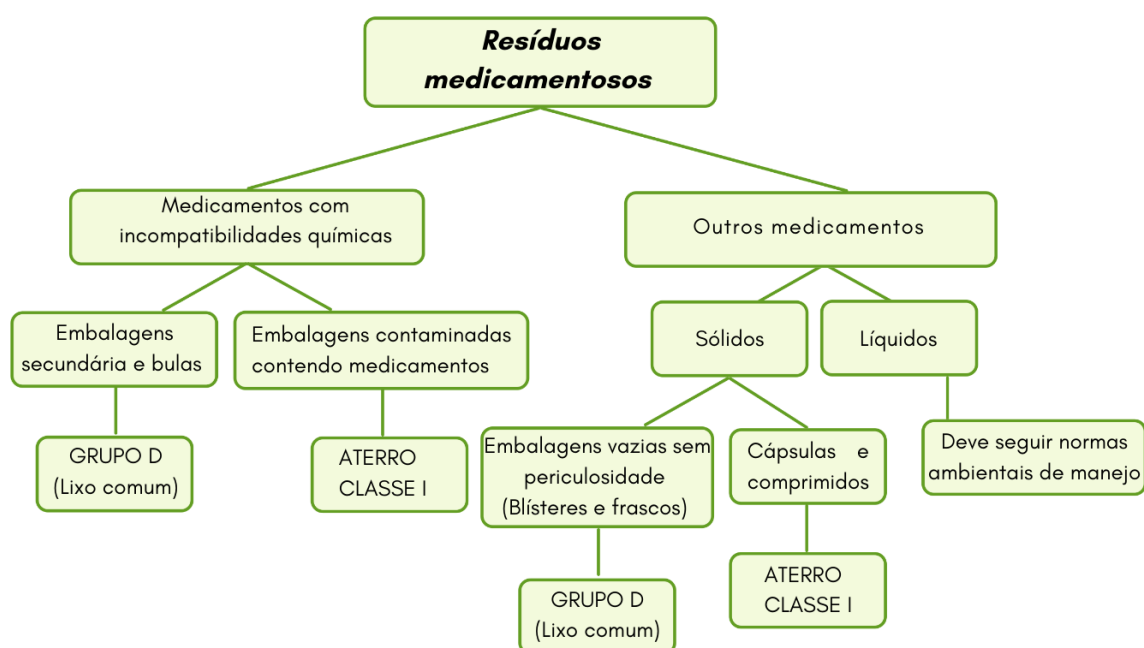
Resíduos medicamentosos

Medicamentos com incompatibilidades químicas

Outros medicamentos

Embalagens secundária e bulas

Embalagens contaminadas contendo medicamentos

Sólidos

Líquidos

GRUPO D (Lixo comum)

ATERRO CLASSE I

Embalagens vazias sem periculosidade (Blísteres e frascos)

Cápsulas e comprimidos

Deve seguir normas ambientais de manejo

GRUPO D (Lixo comum)

ATERRO CLASSE I